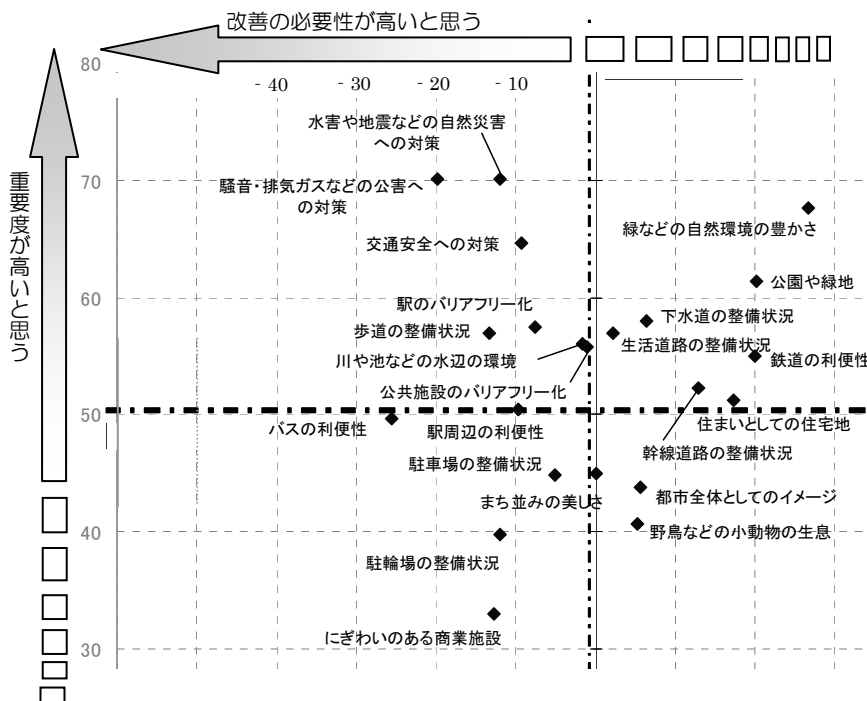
改善の必要性が高いと思う

□□□□□□□□

80

- 40
- 30
- 20
- 10

重要度が高いと思う

水害や地震などの自然災害への対策

70

騒音・排気ガスなどの公害への対策

緑などの自然環境の豊かさ

交通安全への対策

60

公園や緑地

駅のバリアフリー化

下水道の整備状況

歩道の整備状況

生活道路の整備状況

川や池などの水辺の環境

鉄道の利便性

公共施設のバリアフリー化

50

住まいとしての住宅地

バスの利便性

駅周辺の利便性

幹線道路の整備状況

駐車場の整備状況

まち並みの美しさ

都市全体としてのイメージ

40

野鳥などの小動物の生息

駐輪場の整備状況

にぎわいのある商業施設

30

□□□□□□